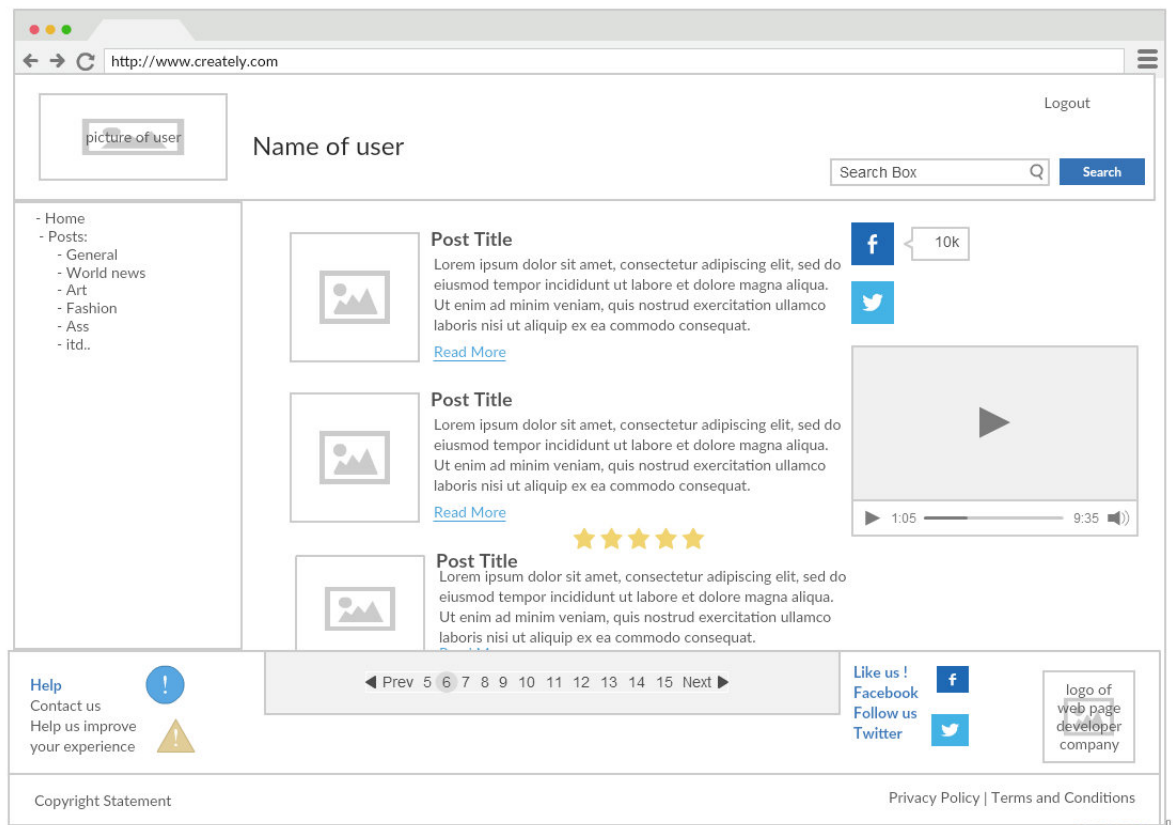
http://www.creately.com

picture of user

Name of user

Logout

Search Box

Search

- Home
- Posts:
- General
- World news
- Art
- Fashion
- Ass
- itd..

Post Title
Lorem ipsum dolor sit amet, consectetur adipiscing elit, sed do eiusmod tempor incididunt ut labore et dolore magna aliqua. Ut enim ad minim veniam, quis nostrud exercitation ullamco laboris nisi ut aliquip ex ea commodo consequat.
Read More

Post Title
Lorem ipsum dolor sit amet, consectetur adipiscing elit, sed do eiusmod tempor incididunt ut labore et dolore magna aliqua. Ut enim ad minim veniam, quis nostrud exercitation ullamco laboris nisi ut aliquip ex ea commodo consequat.
Read More

Post Title
Lorem ipsum dolor sit amet, consectetur adipiscing elit, sed do eiusmod tempor incididunt ut labore et dolore magna aliqua. Ut enim ad minim veniam, quis nostrud exercitation ullamco laboris nisi ut aliquip ex ea commodo consequat.
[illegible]

f
10k

1:05
9:35

Help
Contact us
Help us improve your experience

Prev 5 6 7 8 9 10 11 12 13 14 15 Next

Like us !
Facebook
Follow us
Twitter

f

logo of web page developer company

Copyright Statement

Privacy Policy | Terms and Conditions